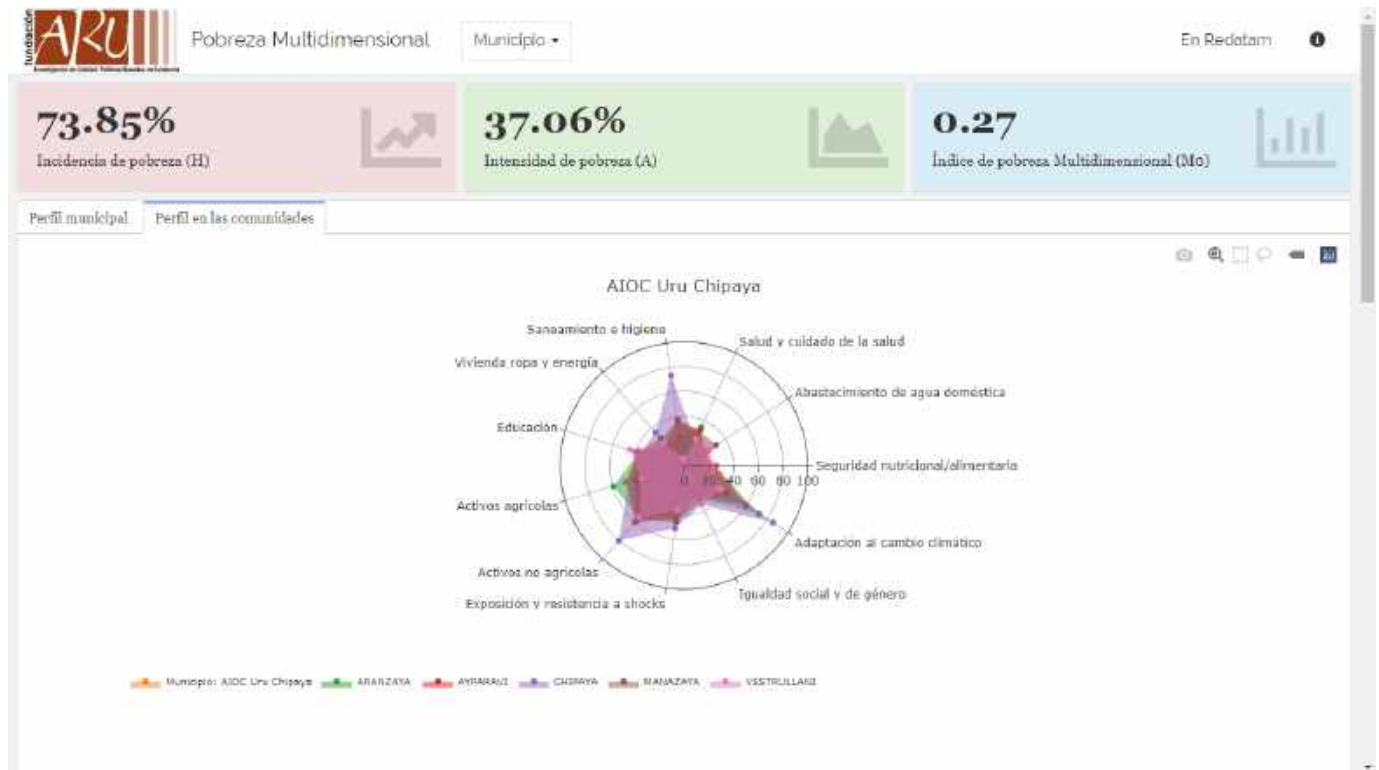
fundación ARU
Investigación en Ciencias Sociales para el Desarrollo

Pobreza Multidimensional

Municipio ▾

En Redatam

73.85%
Incidencia de pobreza (H)

37.06%
Intensidad de pobreza (A)

0.27
Índice de pobreza Multidimensional (M0)

Perfil municipal

Perfil en las comunidades

AIOC Uru Chipaya

Saneamiento e higiene

Salud y cuidado de la salud

Vivienda ropa y energía

Abastecimiento de agua doméstica

Educación

Seguridad nutricional/alimentaria

0 20 40 60 80 100

Activos agrícolas

Adaptación al cambio climático

Activos no agrícolas

Exposición y resistencia a shocks

Igualdad social y de género

Municipio: AIOC Uru Chipaya ARANZAYA AYPARAVI CHIPAYA MANAZAYA VESTRULLANI